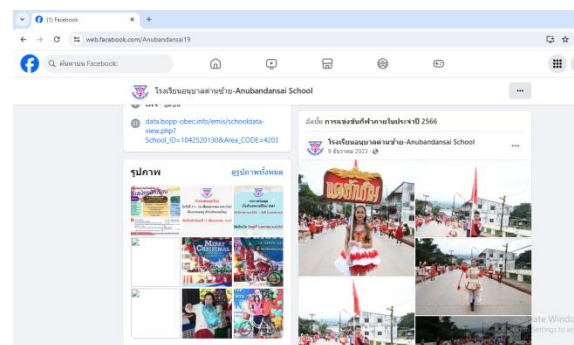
(1) Facebook
×
+
web.facebook.com/Anubandansai19
ค้นหาบน Facebook
โรงเรียนอนุบาลด่านซ้าย-Anubandansai School
data.bopp-obec.info/emis/schooldata-view.php?School_ID=1042520130&Area_CODE=4203
รูปภาพ
ดูรูปภาพทั้งหมด
ติดปัก การแข่งขันกีฬาภายในประจำปี 2566
โรงเรียนอนุบาลด่านซ้าย-Anubandansai School
9 ธันวาคม 2023
แดงเทิดไท
ate Windo
Settings to a